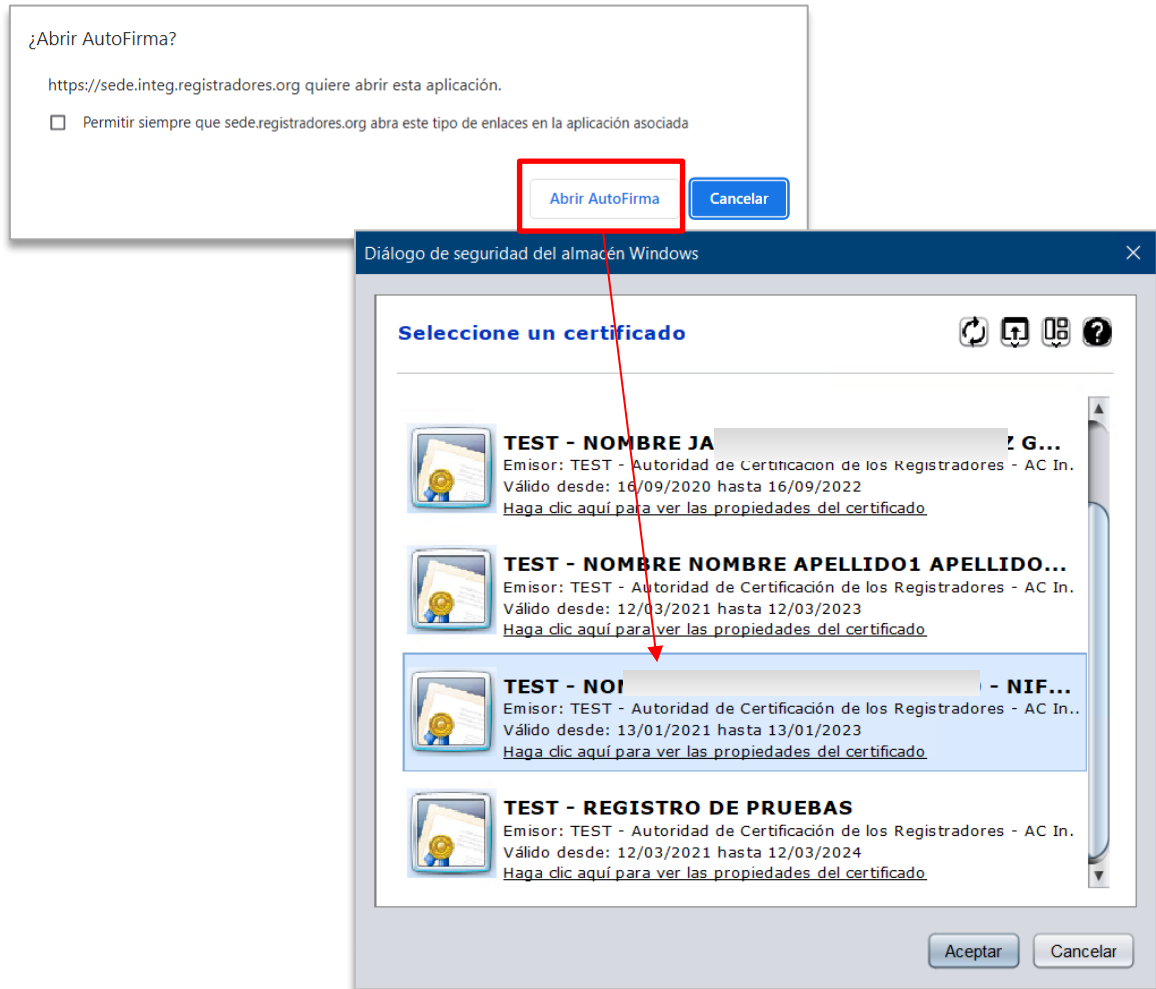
¿Abrir AutoFirma?

https://sede.integ.registradores.org quiere abrir esta aplicación.

Permitir siempre que sede.registradores.org abra este tipo de enlaces en la aplicación asociada

Abrir AutoFirma
Cancelar

Diálogo de seguridad del almacén Windows

Seleccione un certificado

TEST - NOMBRE JA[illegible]Z G...
Emisor: TEST - Autoridad de Certificación de los Registradores - AC In.
Válido desde: 16/09/2020 hasta 16/09/2022
Haga clic aquí para ver las propiedades del certificado

TEST - NOMBRE NOMBRE APELLIDO1 APELLIDO...
Emisor: TEST - Autoridad de Certificación de los Registradores - AC In.
Válido desde: 12/03/2021 hasta 12/03/2023
Haga clic aquí para ver las propiedades del certificado

TEST - NO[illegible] - NIF...
Emisor: TEST - Autoridad de Certificación de los Registradores - AC In.
Válido desde: 13/01/2021 hasta 13/01/2023
Haga clic aquí para ver las propiedades del certificado

TEST - REGISTRO DE PRUEBAS
Emisor: TEST - Autoridad de Certificación de los Registradores - AC In.
Válido desde: 12/03/2021 hasta 12/03/2024
Haga clic aquí para ver las propiedades del certificado

Aceptar
Cancelar